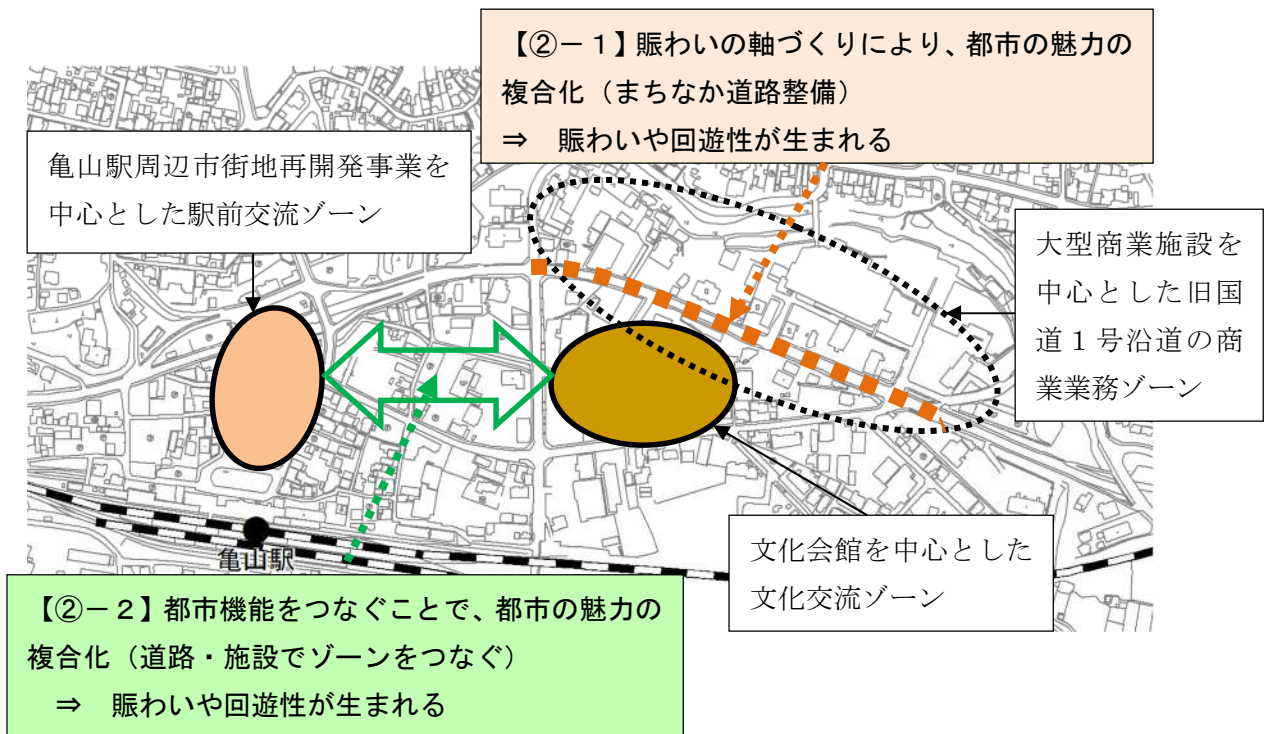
【②－１】賑わいの軸づくりにより、都市の魅力の複合化（まちなか道路整備）
⇒　賑わいや回遊性が生まれる

亀山駅周辺市街地再開発事業を中心とした駅前交流ゾーン

大型商業施設を中心とした旧国道１号沿道の商業業務ゾーン

亀山駅

文化会館を中心とした文化交流ゾーン

【②－２】都市機能をつなぐことで、都市の魅力の複合化（道路・施設でゾーンをつなぐ）
⇒　賑わいや回遊性が生まれる